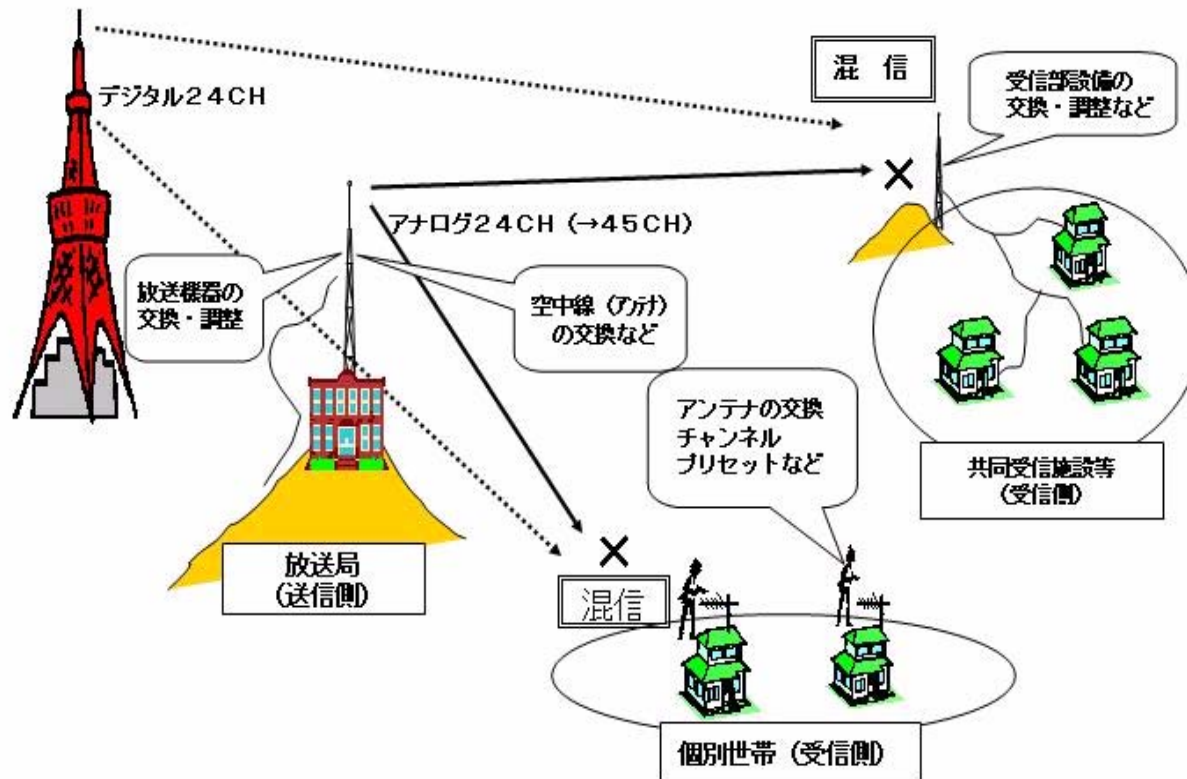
デジタル24CH

混信

受信部設備の交換・調整など

アナログ24CH（→45CH）

放送機器の交換・調整

空中線（アンテナ）の交換など

アンテナの交換
チャンネル
プリセットなど

共同受信施設等
（受信側）

放送局
（送信側）

混信

個別世帯（受信側）